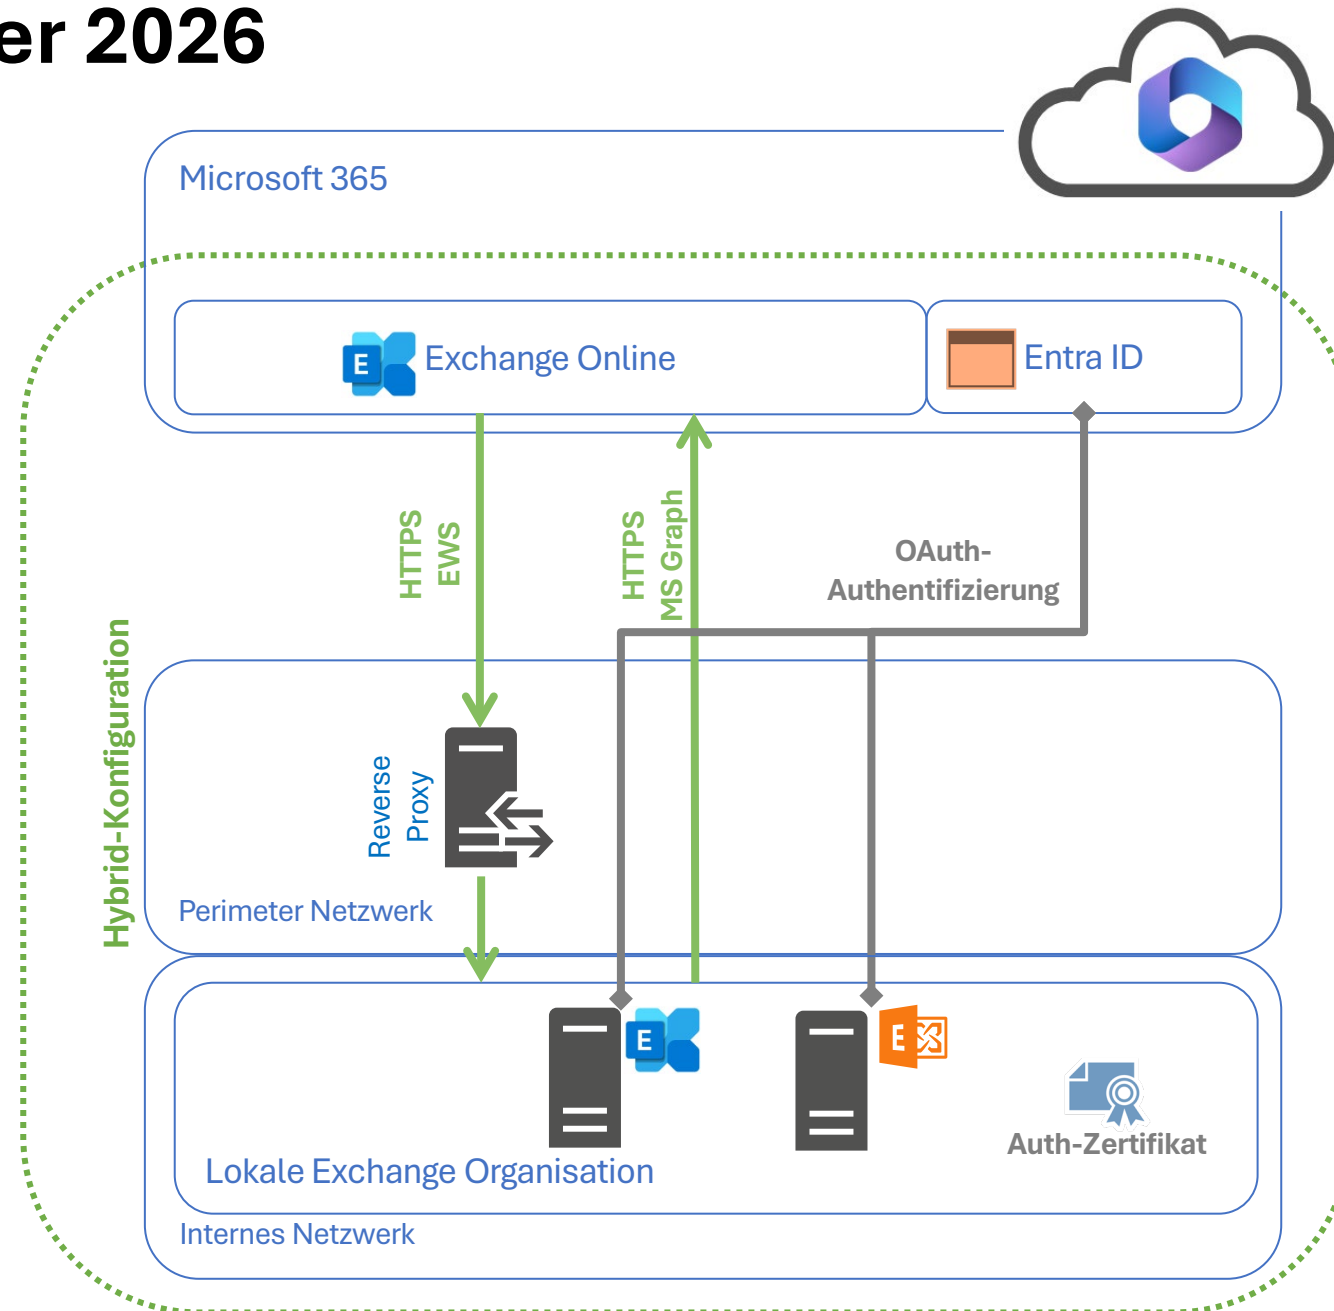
er 2026

Microsoft 365

Exchange Online

Entra ID

HTTPS
EWS

HTTPS
MS Graph

OAuth-
Authentifizierung

Hybrid-Konfiguration

Reverse
Proxy

Perimeter Netzwerk

Auth-Zertifikat

Lokale Exchange Organisation

Internes Netzwerk